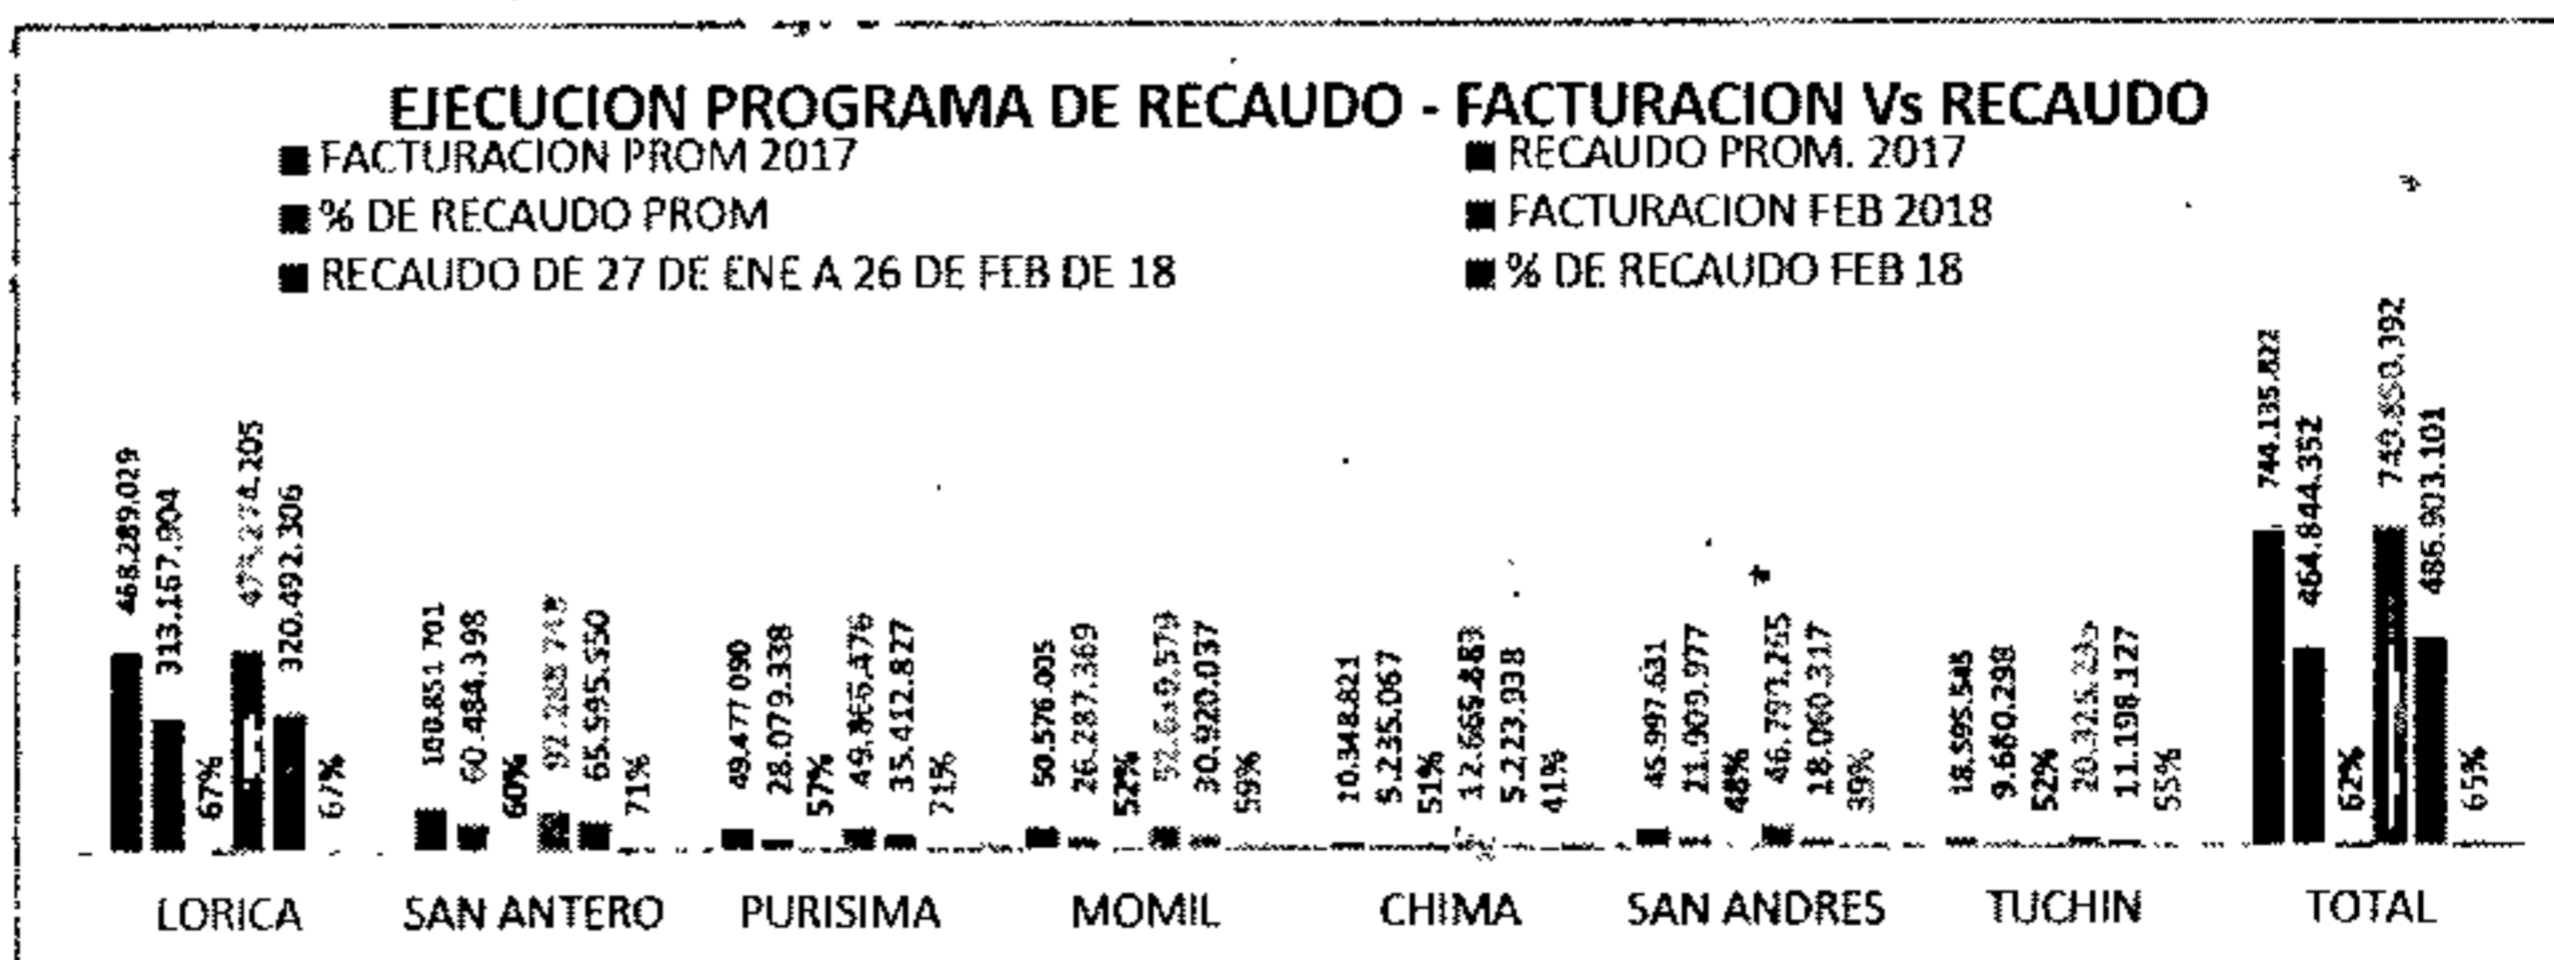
EJECUCION PROGRAMA DE RECAUDO - FACTURACION Vs RECAUDO

FACTURACION PROM 2017
RECAUDO PROM. 2017
% DE RECAUDO PROM
FACTURACION FEB 2018
RECAUDO DE 27 DE ENE A 26 DE FEB DE 18
% DE RECAUDO FEB 18

LORICA: 468.289.029, 313.157.904, 67%, 47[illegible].274.205, 320.492.306, 67%

SAN ANTERO: 100.851.701, 60.484.398, 60%, 92.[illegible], 65.595.550, 71%

PURISIMA: 49.477.090, 28.079.338, 57%, 49.865.476, 35.412.827, 71%

MOMIL: 50.576.005, 26.287.369, 52%, 52.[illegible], 30.920.037, 59%

CHIMA: 10.348.821, 5.235.067, 51%, 12.665.483, 5.223.938, 41%

SAN ANDRES: 45.997.631, 21.909.977, 48%, 46.791.765, 18.060.317, 39%

TUCHIN: 18.595.545, 9.680.298, 52%, 20.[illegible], 11.198.127, 55%

TOTAL: 744.135.822, 464.844.352, 62%, 749.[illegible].392, 486.903.101, 65%